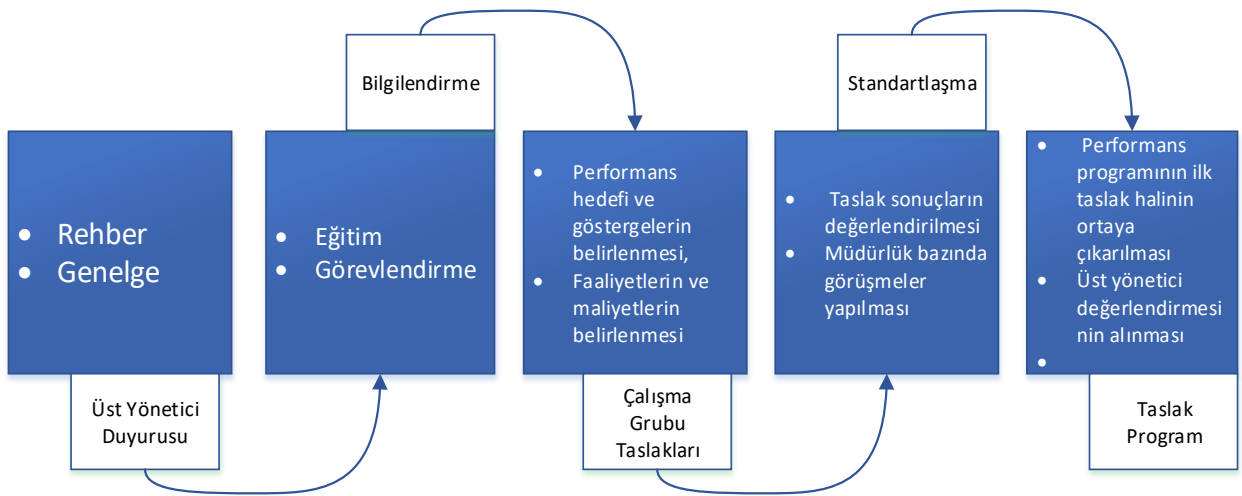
- Rehber
- Genelge

Üst Yönetici Duyurusu

Bilgilendirme

- Eğitim
- Görevlendirme

- Performans hedefi ve göstergelerin belirlenmesi,
- Faaliyetlerin ve maliyetlerin belirlenmesi

Çalışma Grubu Taslakları

Standartlaşma

- Taslak sonuçların değerlendirilmesi
- Müdürlük bazında görüşmeler yapılması

- Performans programının ilk taslak halinin ortaya çıkarılması
- Üst yönetici değerlendirmesinin alınması
-

Taslak Program